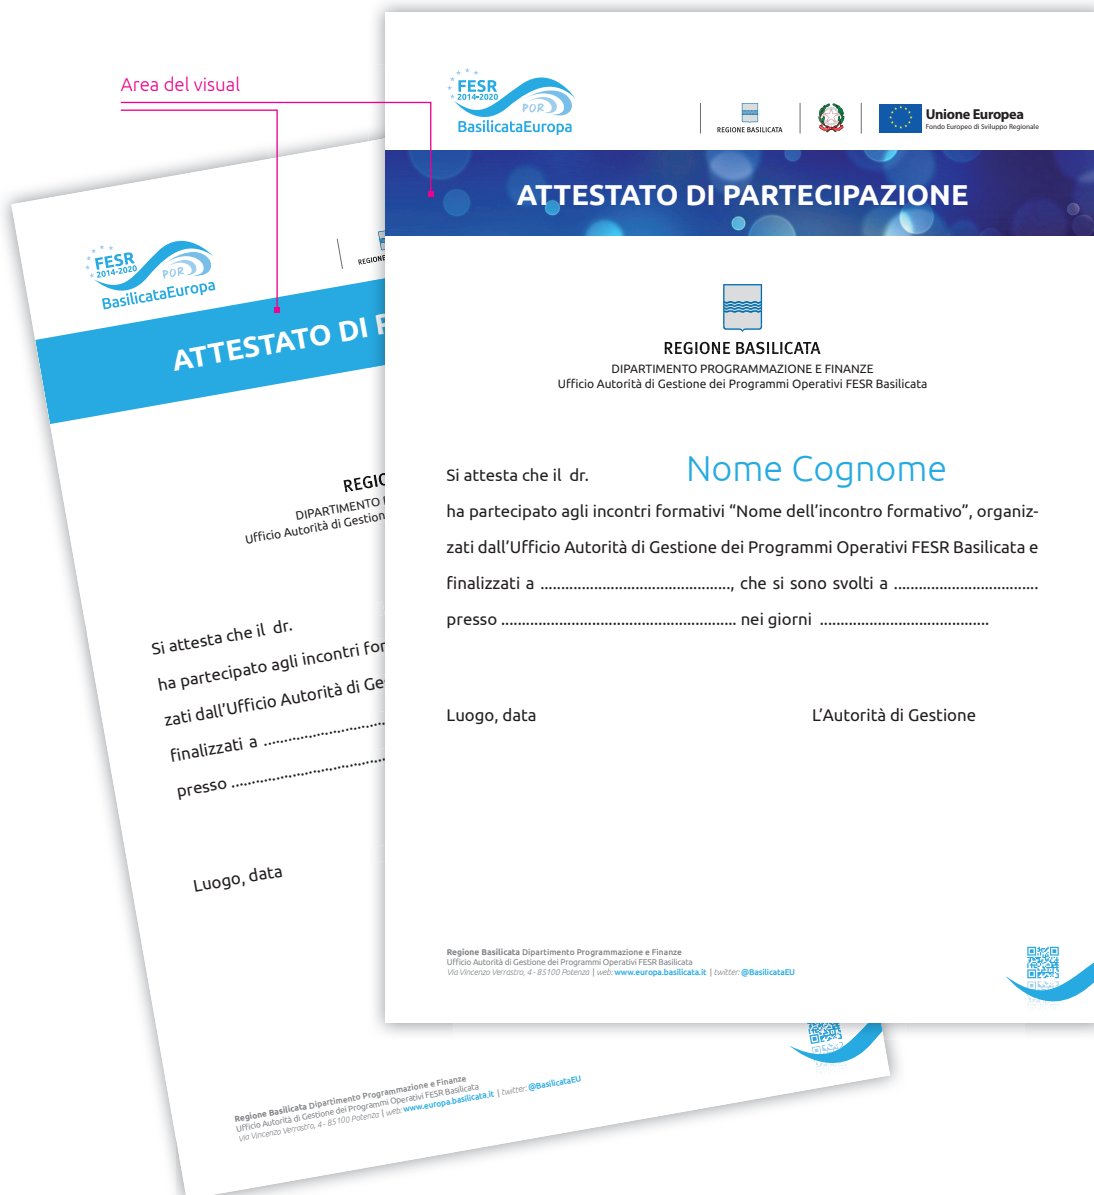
Area del visual

FESR 2014-2020
POR
BasilicataEuropa

REGIONE BASILICATA

Unione Europea
Fondo Europeo di Sviluppo Regionale

ATTESTATO DI PARTECIPAZIONE

REGIONE BASILICATA
DIPARTIMENTO PROGRAMMAZIONE E FINANZE
Ufficio Autorità di Gestione dei Programmi Operativi FESR Basilicata

Si attesta che il dr. Nome Cognome

ha partecipato agli incontri formativi "Nome dell'incontro formativo", organizzati dall'Ufficio Autorità di Gestione dei Programmi Operativi FESR Basilicata e finalizzati a ..............................................., che si sono svolti a .................................... presso .......................................................... nei giorni ..........................................

Luogo, data

L'Autorità di Gestione

Regione Basilicata Dipartimento Programmazione e Finanze
Ufficio Autorità di Gestione dei Programmi Operativi FESR Basilicata
Via Vincenzo Verrastro, 4 - 85100 Potenza | web: www.europa.basilicata.it | twitter: @BasilicataEU

FESR 2014-2020
POR
BasilicataEuropa

REGIONE

ATTESTATO DI P

REGIO
DIPARTIMENTO
Ufficio Autorità di Gestion

Si attesta che il dr.
ha partecipato agli incontri for
zati dall'Ufficio Autorità di Ge
finalizzati a ..................
presso ..................

Luogo, data

Regione Basilicata Dipartimento Programmazione e Finanze
Ufficio Autorità di Gestione dei Programmi Operativi FESR Basilicata
Via Vincenzo Verrastro, 4 - 85100 Potenza | web: www.europa.basilicata.it | twitter: @BasilicataEU